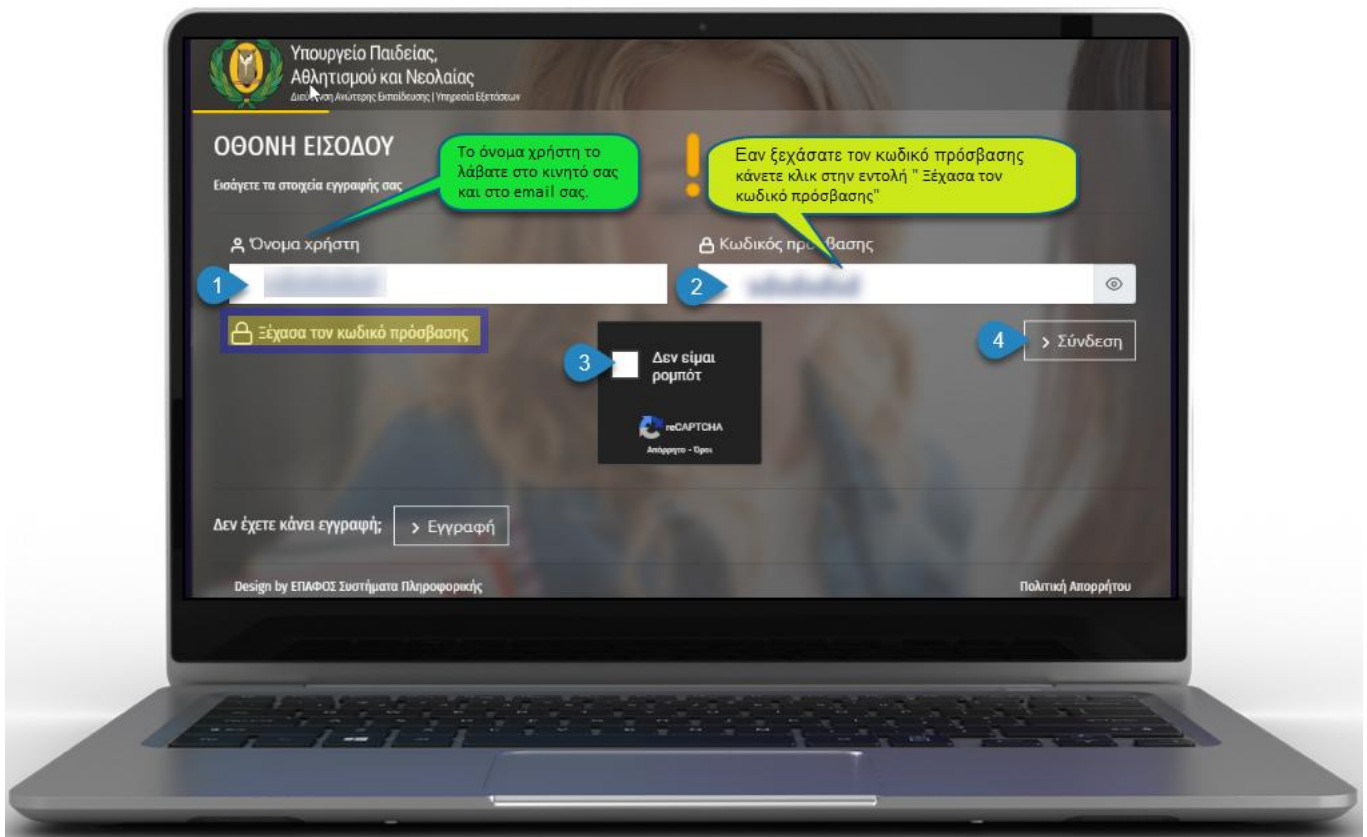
Υπουργείο Παιδείας, Αθλητισμού και Νεολαίας
Διεύθυνση Ανώτερης Εκπαίδευσης | Υπηρεσία Εξετάσεων

ΟΘΟΝΗ ΕΙΣΟΔΟΥ
Εισάγετε τα στοιχεία εγγραφής σας

Το όνομα χρήστη το λάβατε στο κινητό σας και στο email σας.

Εαν ξεχάσατε τον κωδικό πρόσβασης κάνετε κλικ στην εντολή " Ξέχασα τον κωδικό πρόσβασης"

Όνομα χρήστη

Κωδικός πρόσβασης

1

2

Ξέχασα τον κωδικό πρόσβασης

3

Δεν είμαι ρομπότ

reCAPTCHA
Απόρρητο - Όροι

4

> Σύνδεση

Δεν έχετε κάνει εγγραφή;

> Εγγραφή

Design by ΕΠΑΦΟΣ Συστήματα Πληροφορικής

Πολιτική Απορρήτου